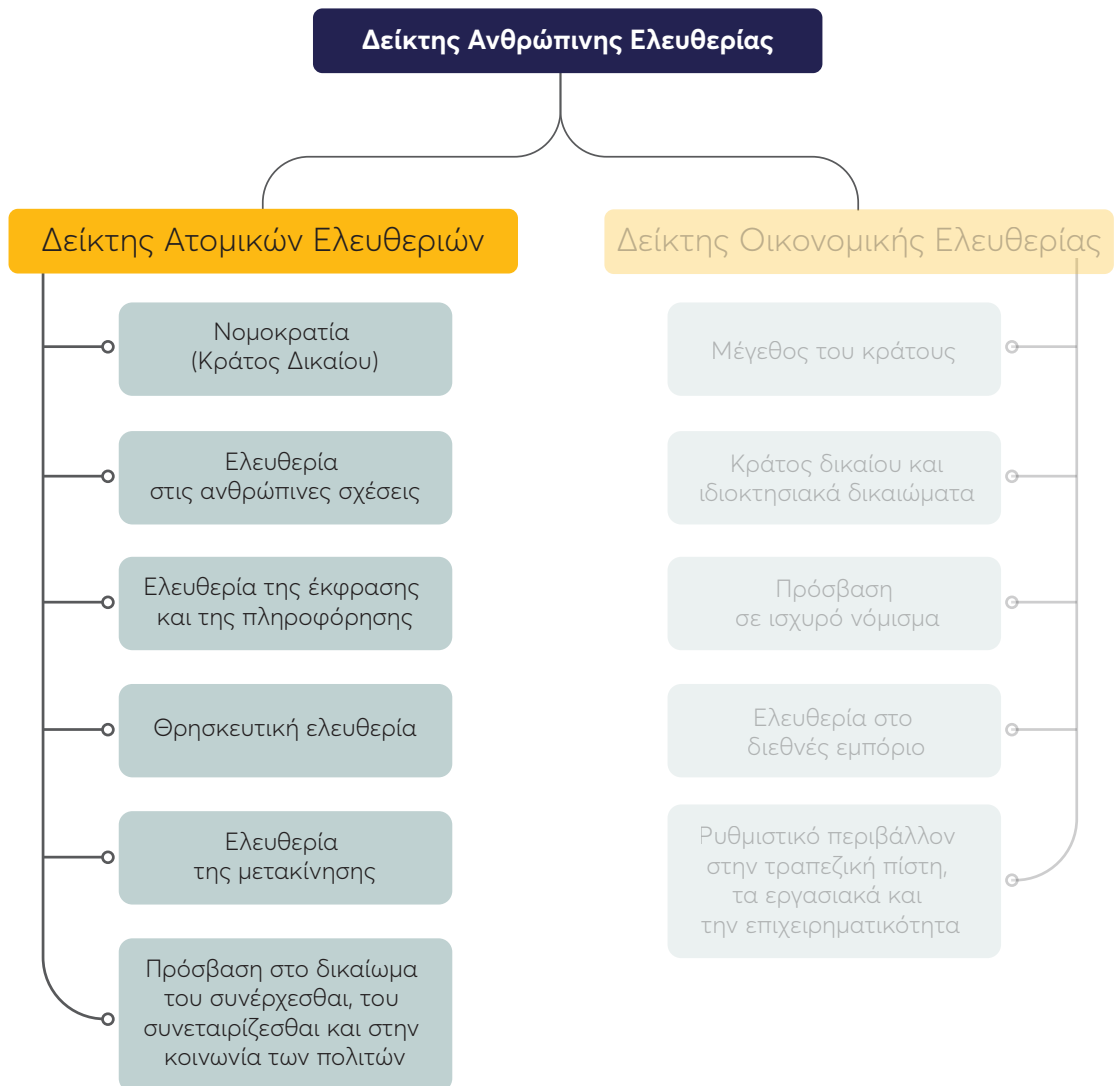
Δείκτης Ανθρώπινης Ελευθερίας

Δείκτης Ατομικών Ελευθεριών

Νομοκρατία (Κράτος Δικαίου)

Ελευθερία στις ανθρώπινες σχέσεις

Ελευθερία της έκφρασης και της πληροφόρησης

Θρησκευτική ελευθερία

Ελευθερία της μετακίνησης

Πρόσβαση στο δικαίωμα του συνέρχεσθαι, του συνεταιρίζεσθαι και στην κοινωνία των πολιτών

Δείκτης Οικονομικής Ελευθερίας

Μέγεθος του κράτους

Κράτος δικαίου και ιδιοκτησιακά δικαιώματα

Πρόσβαση σε ισχυρό νόμισμα

Ελευθερία στο διεθνές εμπόριο

Ρυθμιστικό περιβάλλον στην τραπεζική πίστη, τα εργασιακά και την επιχειρηματικότητα